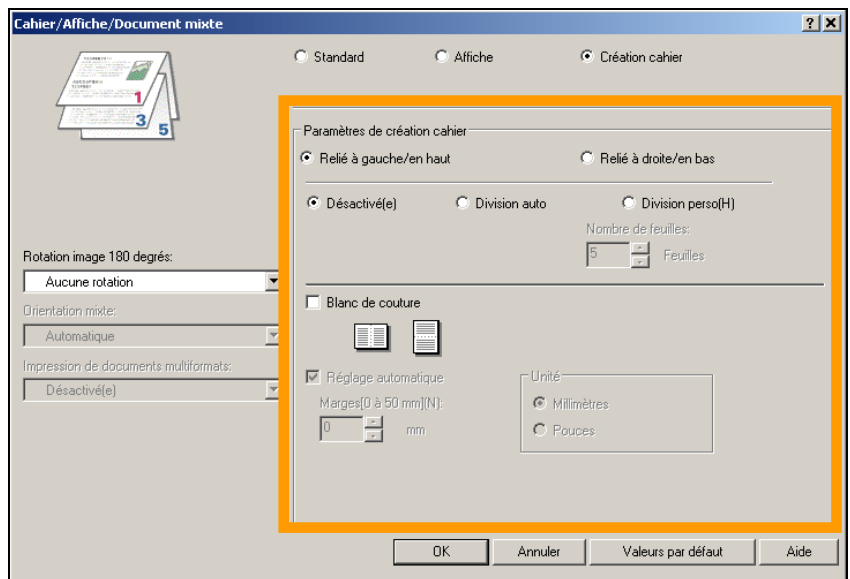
Cahier/Affiche/Document mixte

?
X

1
3
5

Standard
Affiche
Création cahier

Paramètres de création cahier

Relié à gauche/en haut
Relié à droite/en bas

Désactivé(e)
Division auto
Division perso(H)

Nombre de feuilles:
5
Feuilles

Rotation image 180 degrés:
Aucune rotation

Orientation mixte:
Automatique

Impression de documents multiformats:
Désactivé(e)

Blanc de couture

Réglage automatique
Marges[0 à 50 mm](N):
0
mm

Unité
Millimètres
Pouces

OK
Annuler
Valeurs par défaut
Aide